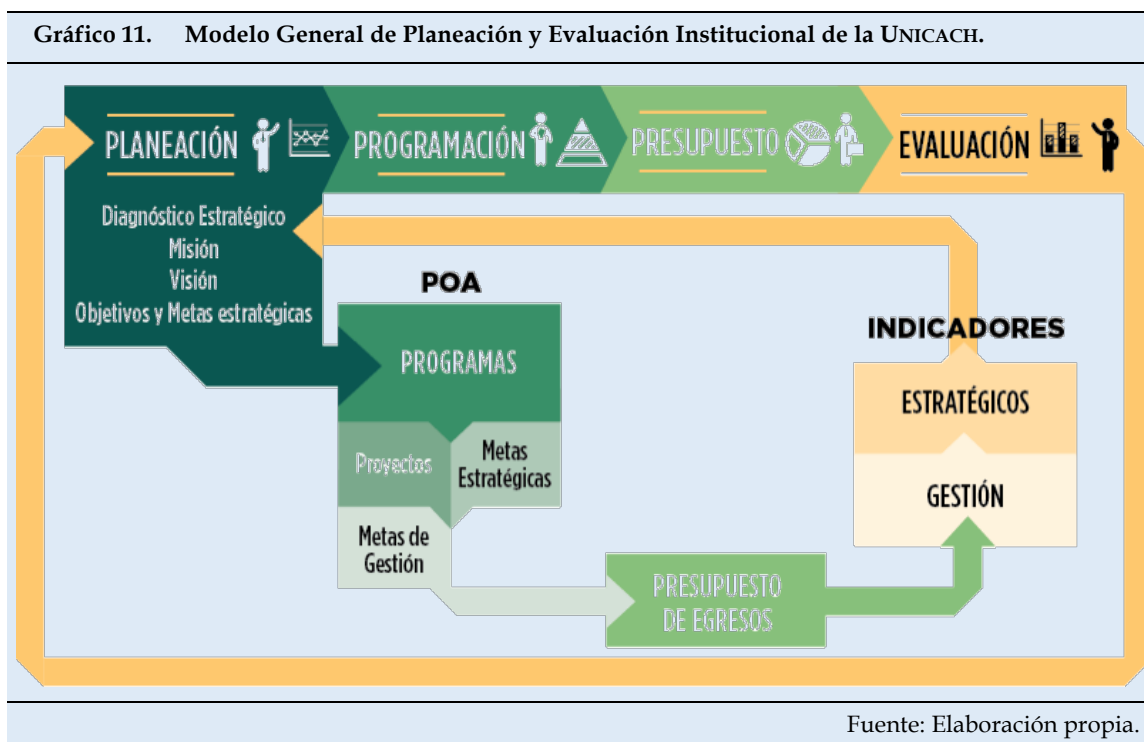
Gráfico 11. Modelo General de Planeación y Evaluación Institucional de la UNICACH.

PLANEACIÓN

PROGRAMACIÓN

PRESUPUESTO

EVALUACIÓN

Diagnóstico Estratégico
Misión
Visión
Objetivos y Metas estratégicas

POA

PROGRAMAS

Proyectos

Metas Estratégicas

Metas de Gestión

INDICADORES

ESTRATÉGICOS

GESTIÓN

PRESUPUESTO DE EGRESOS

Fuente: Elaboración propia.